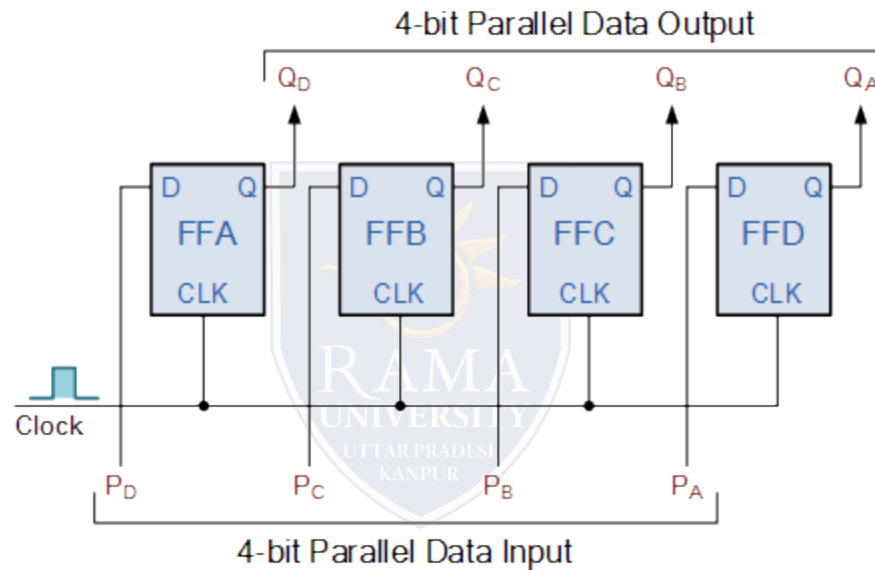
4-bit Parallel Data Output

$Q_D$ $Q_C$ $Q_B$ $Q_A$

D Q FFA CLK

D Q FFB CLK

D Q FFC CLK

D Q FFD CLK

RAMA UNIVERSITY UTTAR PRADESH KANPUR

Clock

$P_D$ $P_C$ $P_B$ $P_A$

4-bit Parallel Data Input